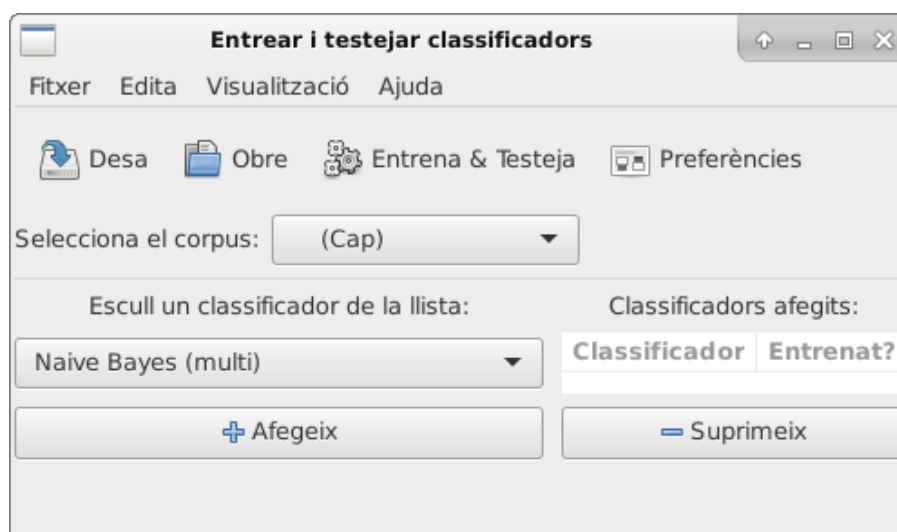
Entrear i testejar classificadors

Fitxer Edita Visualització Ajuda

Desa Obre Entrena & Testeja Preferències

Selecciona el corpus: (Cap)

Escull un classificador de la llista:

Classificadors afegits:

Naive Bayes (multi)

| Classificador | Entrenat? |
|---|---|

Afegeix

Suprimeix